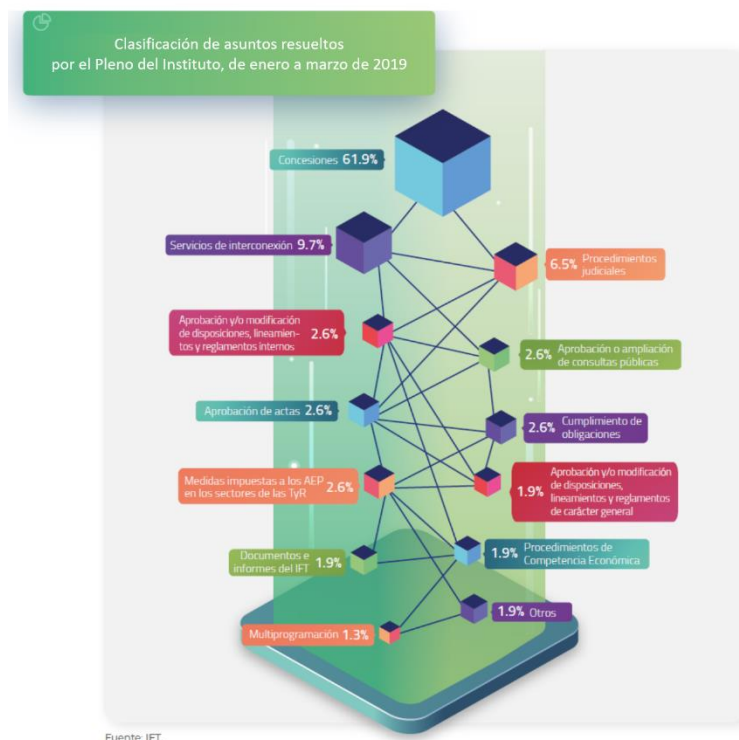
Clasificación de asuntos resueltos por el Pleno del Instituto, de enero a marzo de 2019

Concesiones 61.9%

Servicios de interconexión 9.7%

6.5% Procedimientos judiciales

Aprobación y/o modificación de disposiciones, lineamientos y reglamentos internos 2.6%

2.6% Aprobación o ampliación de consultas públicas

Aprobación de actas 2.6%

2.6% Cumplimiento de obligaciones

Medidas impuestas a los AEP en los sectores de las TyR 2.6%

1.9% Aprobación y/o modificación de disposiciones, lineamientos y reglamentos de carácter general

Documentos e informes del IFT 1.9%

1.9% Procedimientos de Competencia Económica

1.9% Otros

Multiprogramación 1.3%

Fuente: IFT